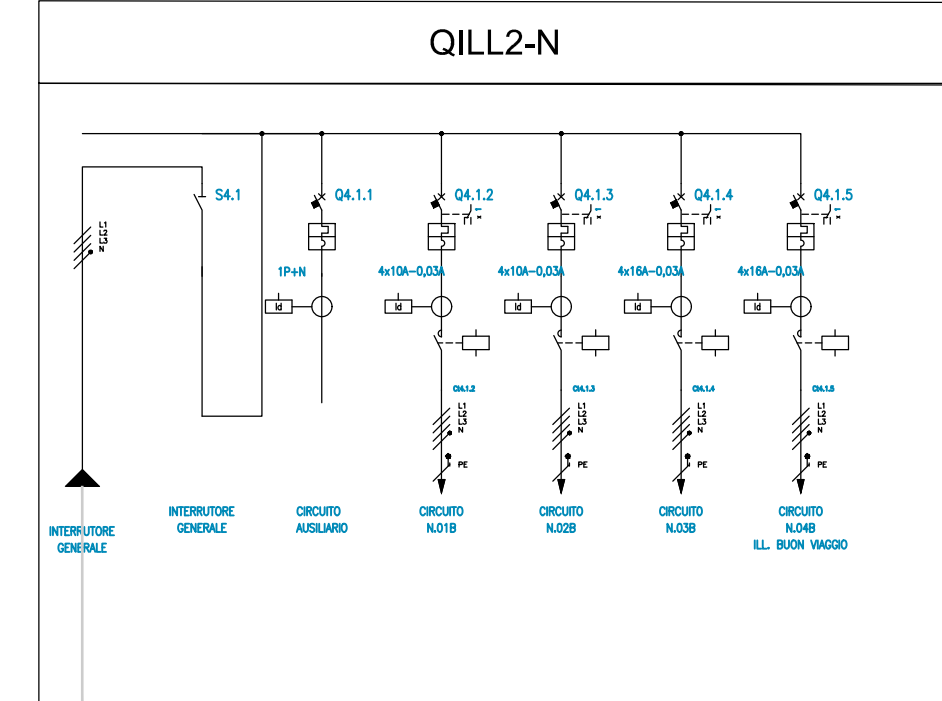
QILL2-N

S4.1

Q4.1.1

Q4.1.2

Q4.1.3

Q4.1.4

Q4.1.5

L1
L2
L3
N

1P+N

4x10A-0,03A

4x10A-0,03A

4x16A-0,03A

4x16A-0,03A

Id

Id

Id

Id

Id

C4.1.2

C4.1.3

C4.1.4

C4.1.5

L1
L2
L3
N

PE

L1
L2
L3
N

PE

L1
L2
L3
N

PE

L1
L2
L3
N

PE

INTERRUTORE
GENERALE

INTERRUTORE
GENERALE

CIRCUITO
AUSILIARIO

CIRCUITO
N.01B

CIRCUITO
N.02B

CIRCUITO
N.03B

CIRCUITO
N.04B
ILL. BUON VIAGGIO